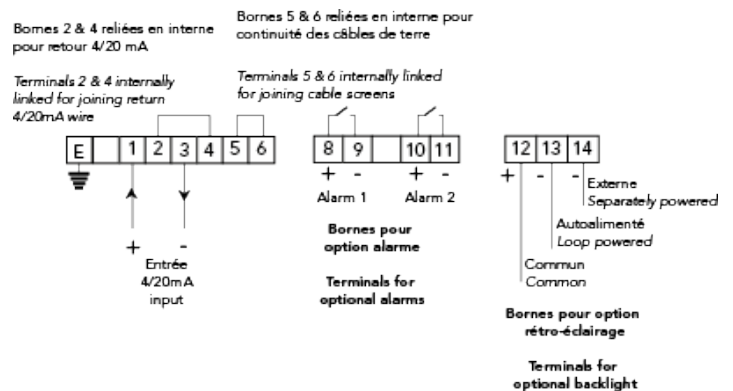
Bornes 2 & 4 reliées en interne pour retour 4/20 mA

Terminals 2 & 4 internally linked for joining return 4/20mA wire

Bornes 5 & 6 reliées en interne pour continuité des câbles de terre

Terminals 5 & 6 internally linked for joining cable screens

| E | 1 | 2 | 3 | 4 | 5 | 6 |
|---|---|---|---|---|---|---|

+ -

Entrée 4/20mA input

| 8 | 9 | | 10 | 11 |
|---|---|---|---|---|

+ - + -

Alarm 1 Alarm 2

Bornes pour option alarme

Terminals for optional alarms

| 12 | 13 | 14 |
|---|---|---|

+ - -

Externe
Separately powered

Autoalimenté
Loop powered

Commun
Common

Bornes pour option rétro-éclairage

Terminals for optional backlight